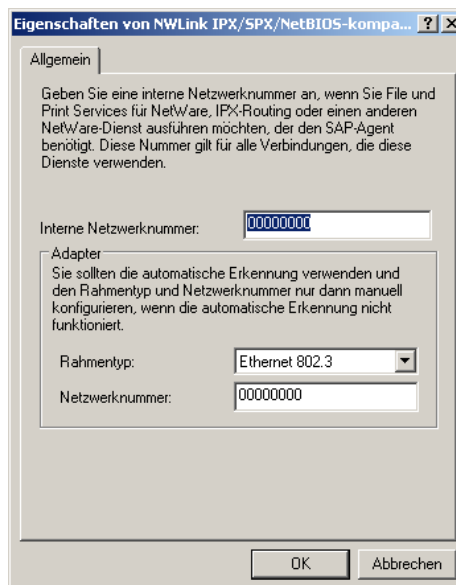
Eigenschaften von NWLink IPX/SPX/NetBIOS-kompa... ? X

Allgemein

Geben Sie eine interne Netzwerknummer an, wenn Sie File und Print Services für NetWare, IPX-Routing oder einen anderen NetWare-Dienst ausführen möchten, der den SAP-Agent benötigt. Diese Nummer gilt für alle Verbindungen, die diese Dienste verwenden.

Interne Netzwerknummer: 00000000

Adapter

Sie sollten die automatische Erkennung verwenden und den Rahmentyp und Netzwerknummer nur dann manuell konfigurieren, wenn die automatische Erkennung nicht funktioniert.

Rahmentyp: Ethernet 802.3

Netzwerknummer: 00000000

OK Abbrechen